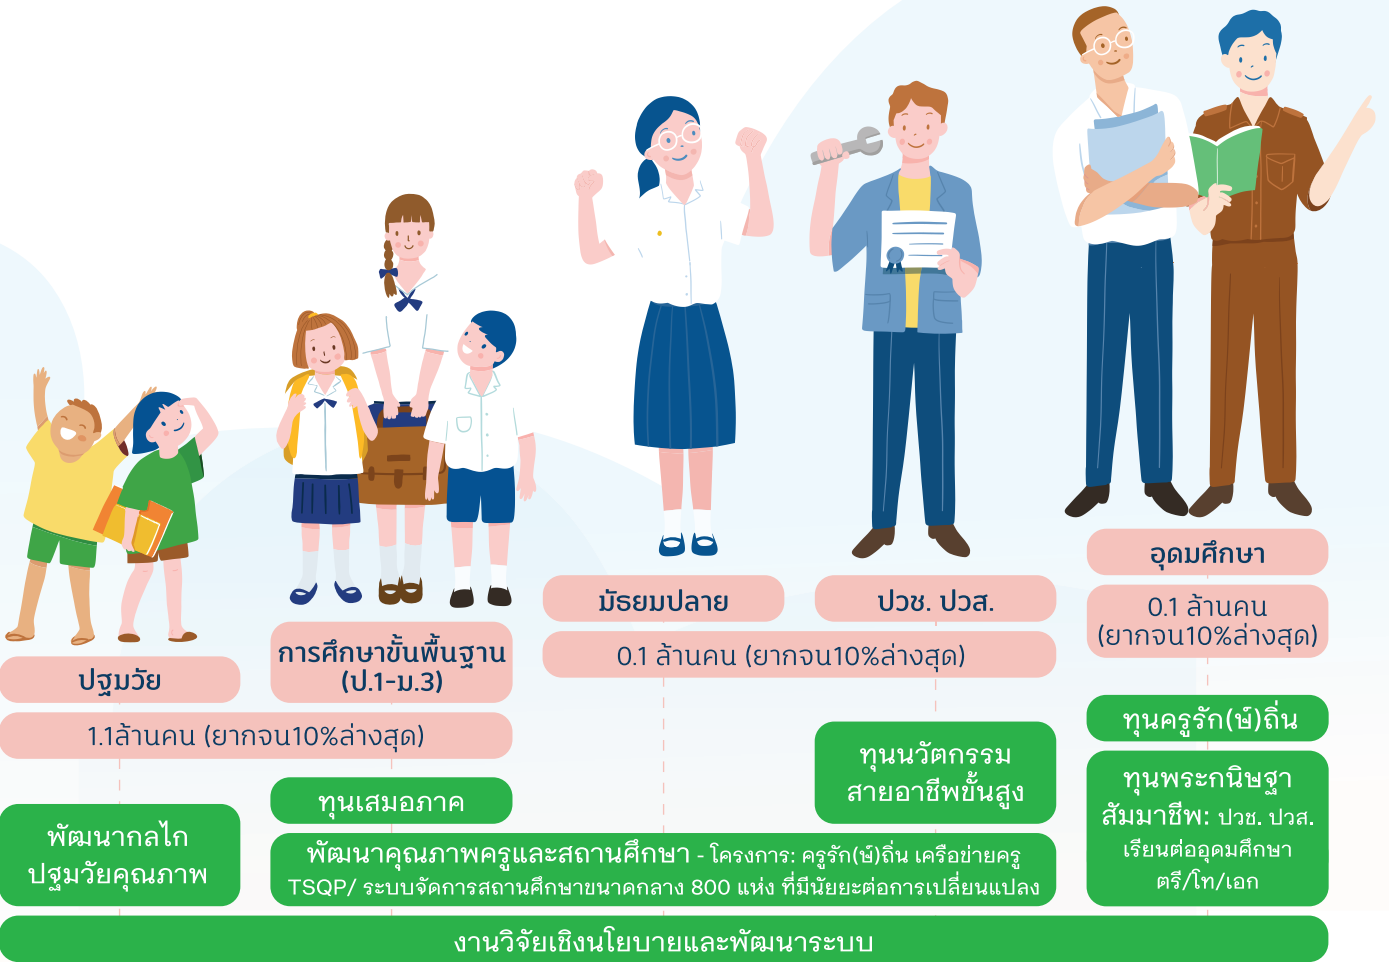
อุดมศึกษา

มัธยมปลาย

ปวช. ปวส.

0.1 ล้านคน (ยากจน10%ล่างสุด)

ปฐมวัย

การศึกษาขั้นพื้นฐาน (ป.1-ม.3)

0.1 ล้านคน (ยากจน10%ล่างสุด)

1.1ล้านคน (ยากจน10%ล่างสุด)

ทุนครูรัก(ษ์)ถิ่น

ทุนนวัตกรรม สายอาชีพขั้นสูง

ทุนพระกนิษฐา สัมมาชีพ: ปวช. ปวส. เรียนต่ออุดมศึกษา ตรี/โท/เอก

ทุนเสมอภาค

พัฒนากลไก ปฐมวัยคุณภาพ

พัฒนาคุณภาพครูและสถานศึกษา - โครงการ: ครูรัก(ษ์)ถิ่น เครือข่ายครู TSQP/ ระบบจัดการสถานศึกษาขนาดกลาง 800 แห่ง ที่มีนัยยะต่อการเปลี่ยนแปลง

งานวิจัยเชิงนโยบายและพัฒนาระบบ